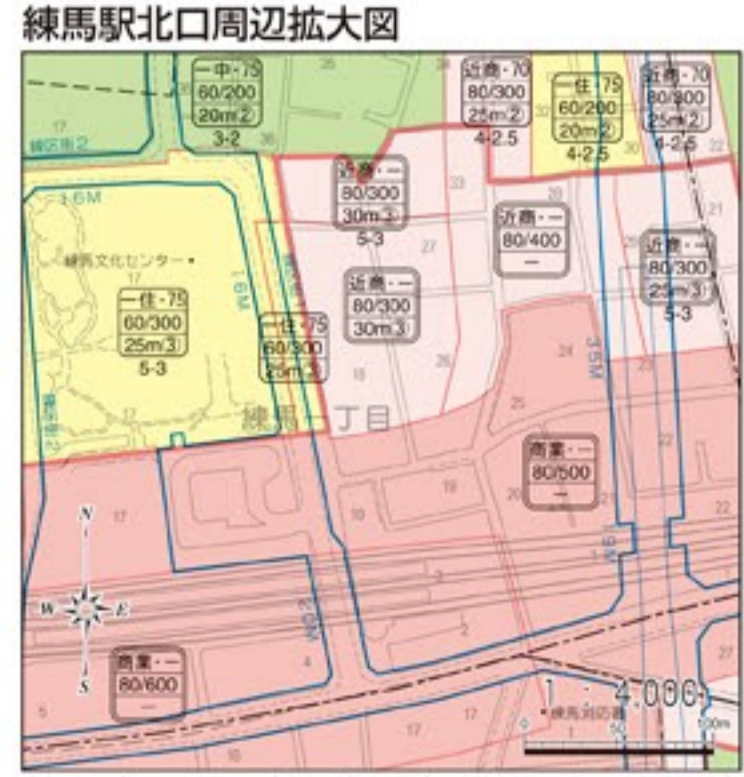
練馬駅北口周辺拡大図

一中・75
60/200
20m②
3-2

近商・70
80/300
25m②
4-2.5

一住・75
60/200
20m②
4-2.5

近商・70
80/300
25m②
4-2.5

近商・—
80/300
30m③
5-3

近商・—
80/400
—

近商・—
80/300
25m③
5-3

練馬文化センター

一住・75
60/300
25m③
5-3

一住・75
60/300
25m③

近商・—
80/300
30m③

16M
16M
35M
19M
20M

練馬一丁目

商業・—
80/500
—

商業・—
80/600
—

N
S
W
E

1：4,000

練馬消防署

100m